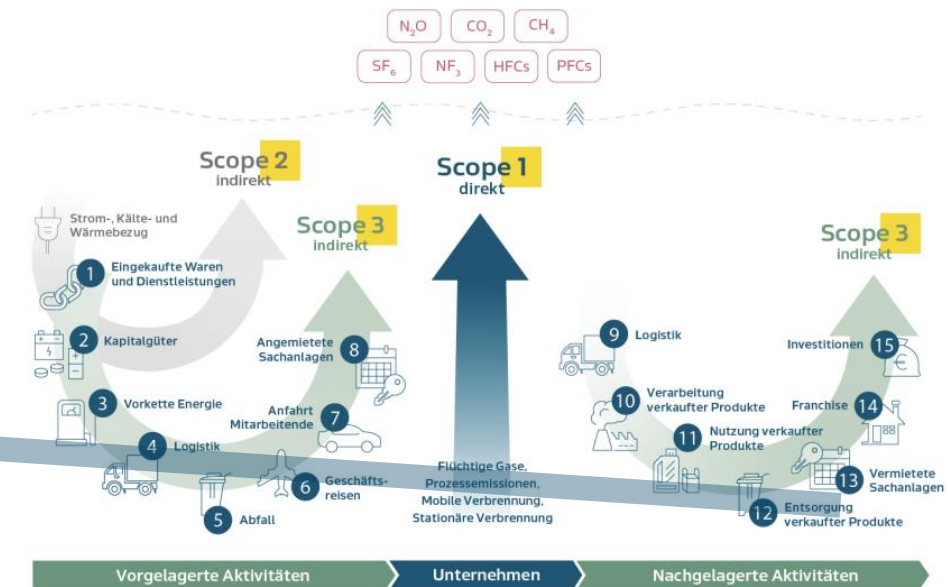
$N_2O$ $CO_2$ $CH_4$
$SF_6$ $NF_3$ HFCs PFCs

Scope 2
indirekt

Scope 1
direkt

Scope 3
indirekt

Scope 3
indirekt

Strom-, Kälte- und Wärmebezug

1 Eingekaufte Waren und Dienstleistungen

2 Kapitalgüter

3 Vorkette Energie

4 Logistik

5 Abfall

6 Geschäftsreisen

7 Anfahrt Mitarbeitende

8 Angemietete Sachanlagen

Flüchtige Gase, Prozessemissionen, Mobile Verbrennung, Stationäre Verbrennung

9 Logistik

10 Verarbeitung verkaufter Produkte

11 Nutzung verkaufter Produkte

12 Entsorgung verkaufter Produkte

13 Vermietete Sachanlagen

14 Franchise

15 Investitionen

Vorgelagerte Aktivitäten
Unternehmen
Nachgelagerte Aktivitäten